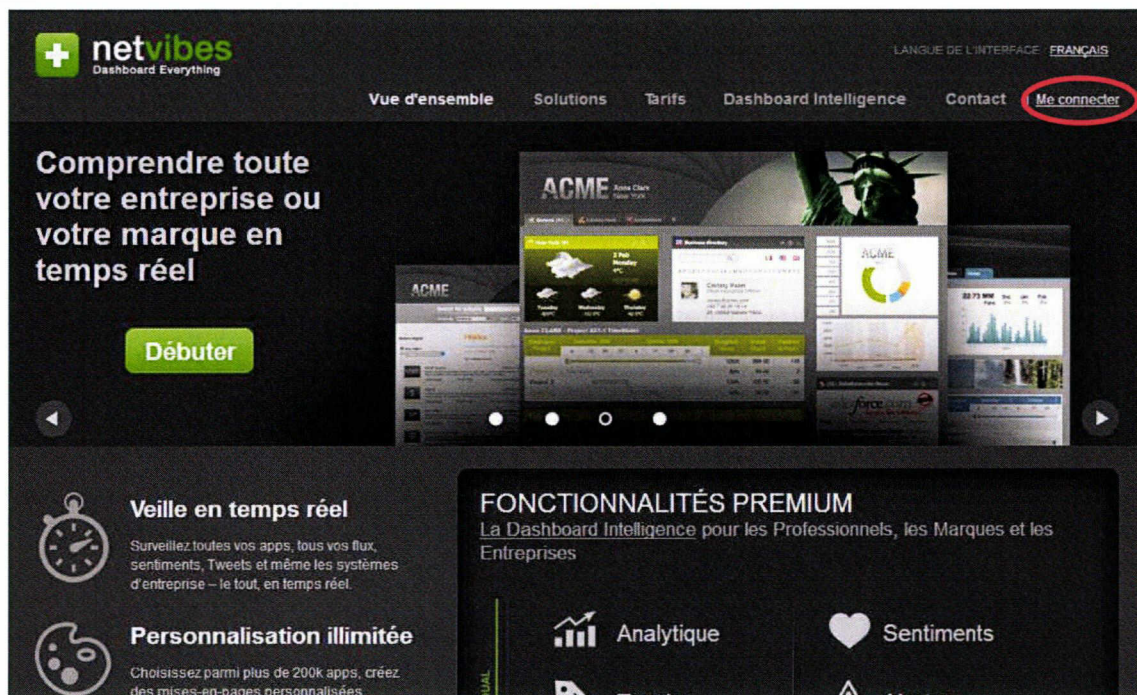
netvibes
Dashboard Everything

LANGUE DE L'INTERFACE : FRANÇAIS

Vue d'ensemble Solutions Tarifs Dashboard Intelligence Contact | Me connecter

Comprendre toute votre entreprise ou votre marque en temps réel

Débuter

ACME

Veille en temps réel
Surveillez toutes vos apps, tous vos flux, sentiments, Tweets et même les systèmes d'entreprise – le tout, en temps réel.

Personnalisation illimitée
Choisissez parmi plus de 200k apps, créez des mises-en-pages personnalisées

FONCTIONNALITÉS PREMIUM
La Dashboard Intelligence pour les Professionnels, les Marques et les Entreprises

Analytique
Sentiments